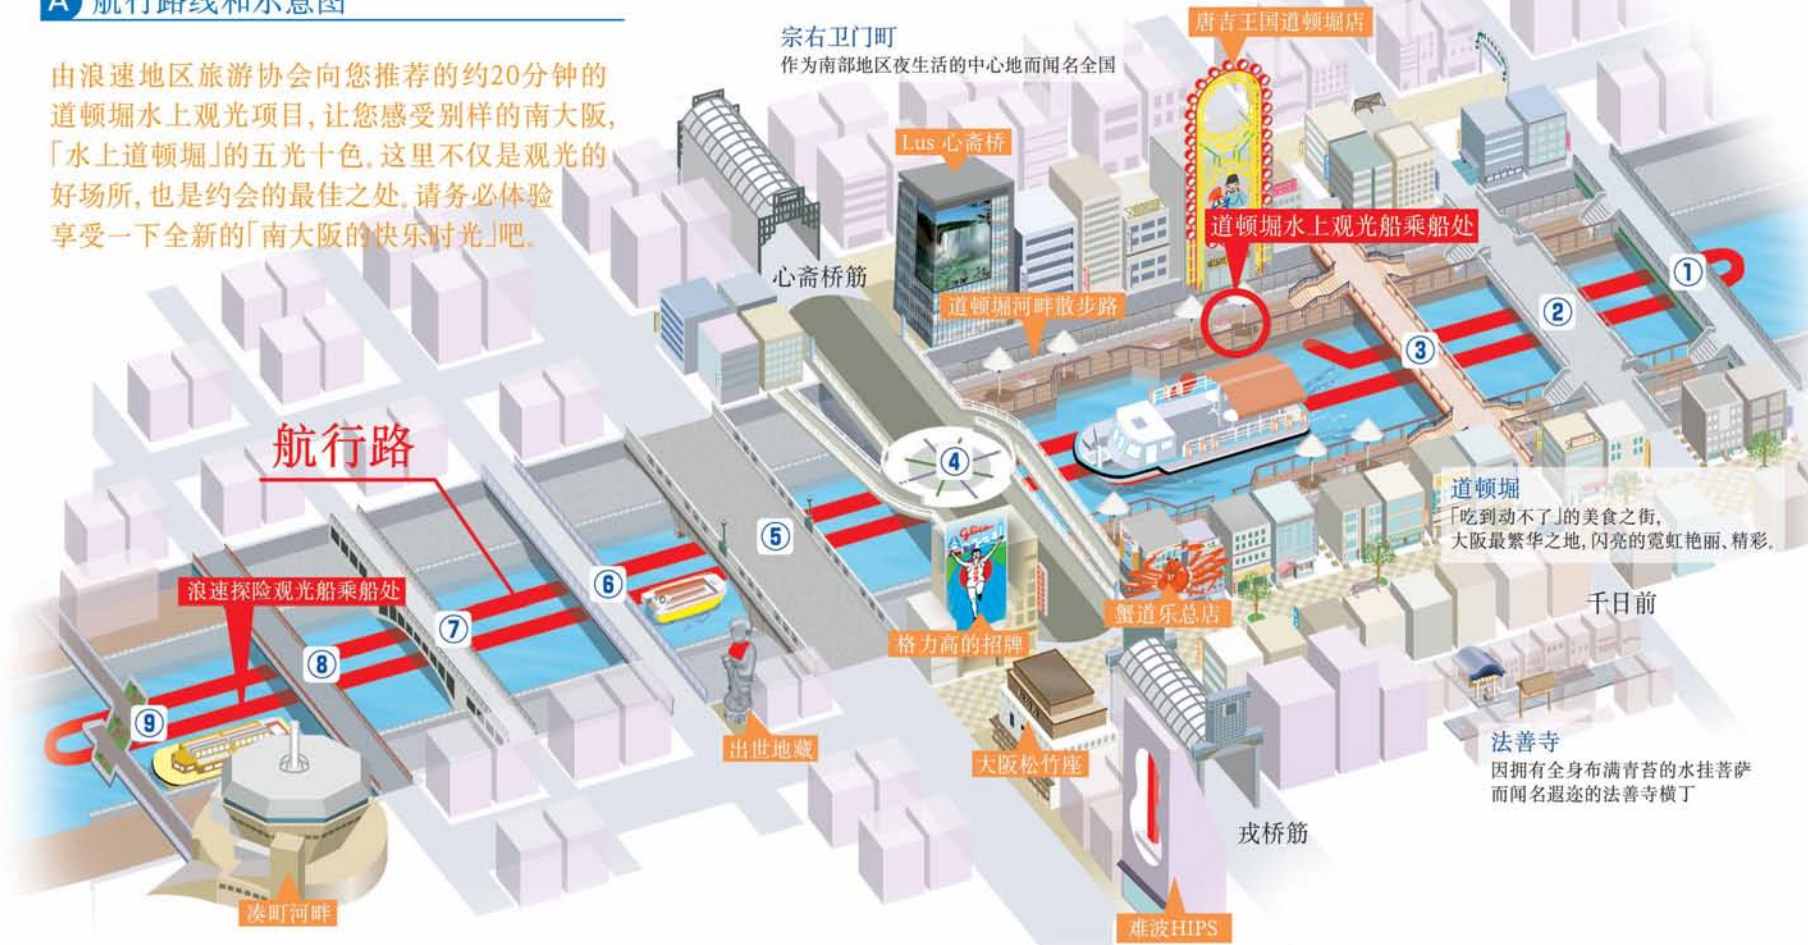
A 航行路线和示意图

由浪速地区旅游协会向您推荐的约20分钟的道顿堀水上观光项目，让您感受别样的南大阪，「水上道顿堀」的五光十色。这里不仅是观光的好场所，也是约会的最佳之处。请务必体验享受一下全新的「南大阪的快乐时光」吧。

宗右卫门町
作为南部地区夜生活的中心地而闻名全国

唐吉王国道顿堀店

Lus 心斋桥

道顿堀水上观光乘船处

心斋桥筋

道顿堀河畔散步路

①
②
③
④
⑤
⑥
⑦
⑧
⑨

航行路

道顿堀
「吃到动不了」的美食之街，
大阪最繁华之地，闪亮的霓虹艳丽、精彩。

千日前

浪速探险观光船乘船处

蟹道乐总店

格力高的招牌

出世地藏

大阪松竹座

法善寺
因拥有全身布满青苔的水挂菩萨而闻名遐迩的法善寺横丁

戎桥筋

凑町河畔

难波HIPS